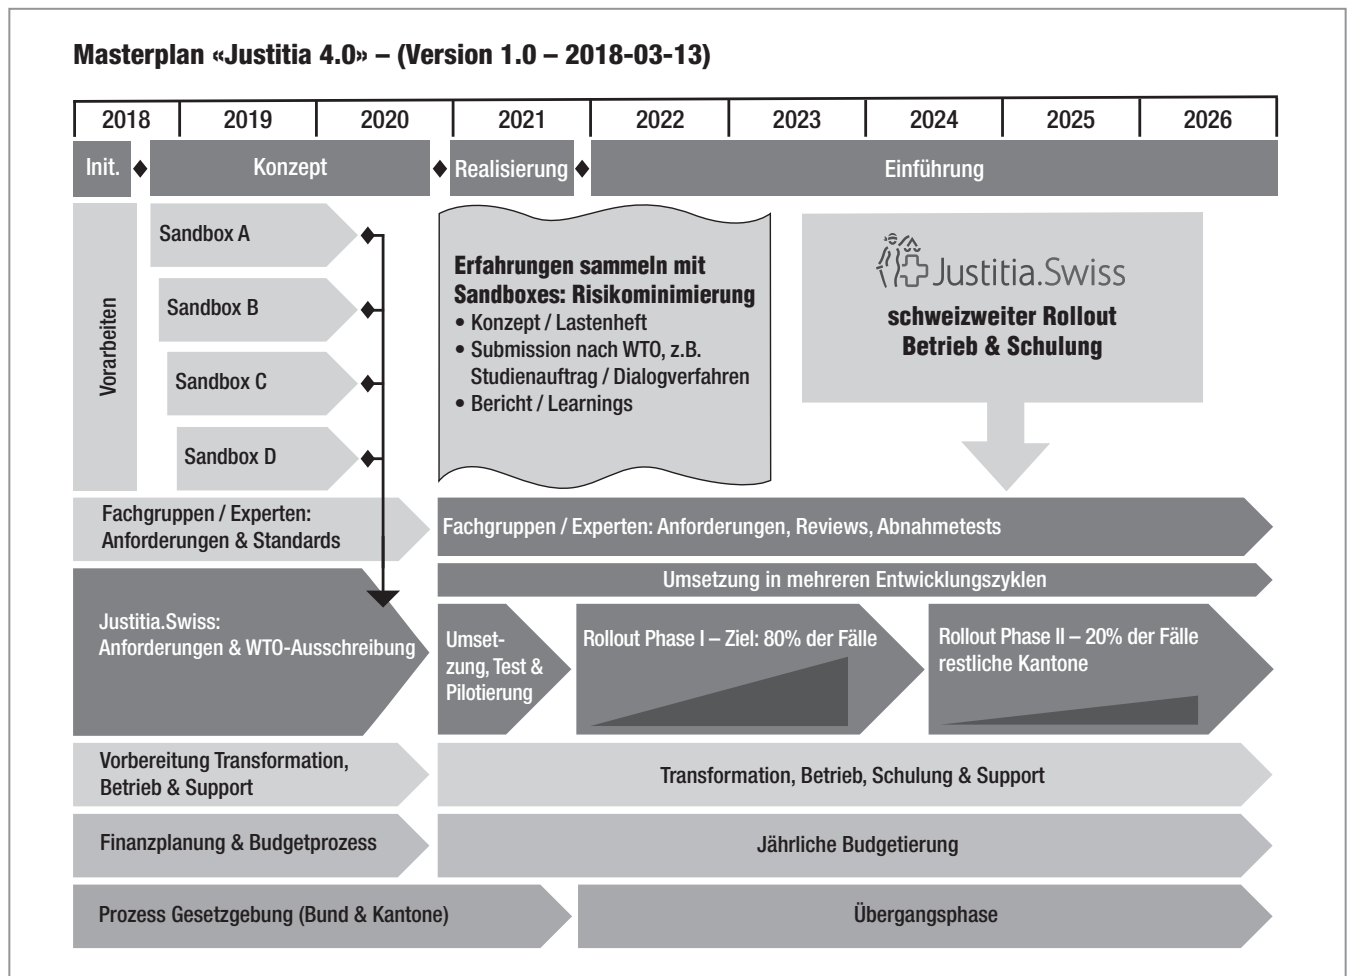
Masterplan «Justitia 4.0» – (Version 1.0 – 2018-03-13)

| 2018 | 2019 | 2020 | 2021 | 2022 | 2023 | 2024 | 2025 | 2026 |
|---|---|---|---|---|---|---|---|---|

Init. Konzept Realisierung Einführung

Vorarbeiten

Sandbox A

Sandbox B

Sandbox C

Sandbox D

Erfahrungen sammeln mit Sandboxes: Risikominimierung
• Konzept / Lastenheft
• Submission nach WTO, z.B. Studienauftrag / Dialogverfahren
• Bericht / Learnings

Justitia.Swiss
schweizweiter Rollout Betrieb & Schulung

Fachgruppen / Experten: Anforderungen & Standards

Fachgruppen / Experten: Anforderungen, Reviews, Abnahmetests

Umsetzung in mehreren Entwicklungszyklen

Justitia.Swiss: Anforderungen & WTO-Ausschreibung

Umsetzung, Test & Pilotierung

Rollout Phase I – Ziel: 80% der Fälle

Rollout Phase II – 20% der Fälle restliche Kantone

Vorbereitung Transformation, Betrieb & Support

Transformation, Betrieb, Schulung & Support

Finanzplanung & Budgetprozess

Jährliche Budgetierung

Prozess Gesetzgebung (Bund & Kantone)

Übergangsphase